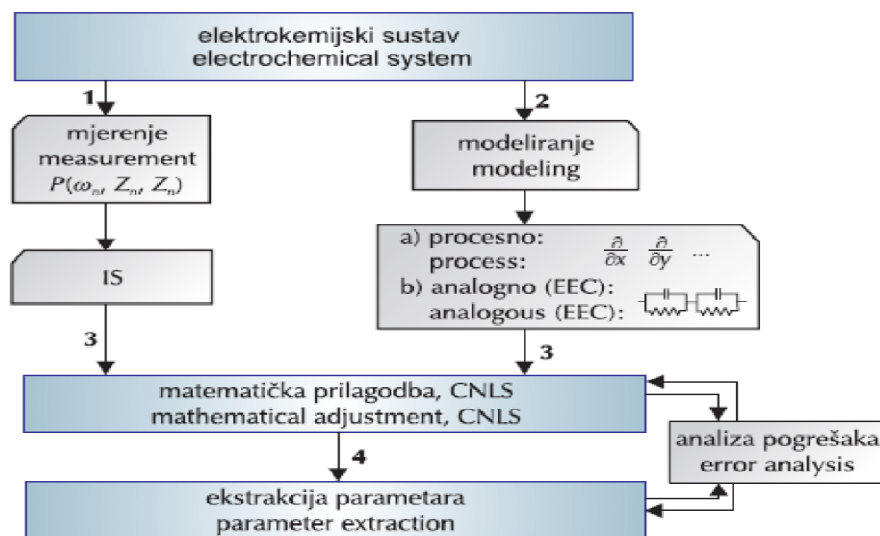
elektrokemijski sustav
electrochemical system

1

mjerenje
measurement
$P(\omega_{n}, Z_{n}, Z_{n})$

2

modeliranje
modeling

IS

a) procesno:
process: $\frac{\partial}{\partial x}$ $\frac{\partial}{\partial y}$ ...
b) analogno (EEC):
analogous (EEC):

3

3

matematička prilagodba, CNLS
mathematical adjustment, CNLS

analiza pogrešaka
error analysis

4

ekstrakcija parametara
parameter extraction